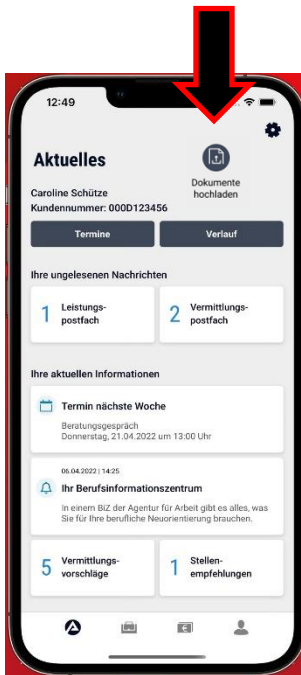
12:49

Aktuelles

Dokumente hochladen

Caroline Schütze
Kundennummer: 000D123456

Termine

Verlauf

Ihre ungelesenen Nachrichten

1 Leistungspostfach

2 Vermittlungspostfach

Ihre aktuellen Informationen

Termin nächste Woche
Beratungsgespräch
Donnerstag, 21.04.2022 um 13:00 Uhr

06.04.2022 | 14:25
Ihr Berufsinformationszentrum
In einem BiZ der Agentur für Arbeit gibt es alles, was Sie für Ihre berufliche Neuorientierung brauchen.

5 Vermittlungsvorschläge

1 Stellenempfehlungen